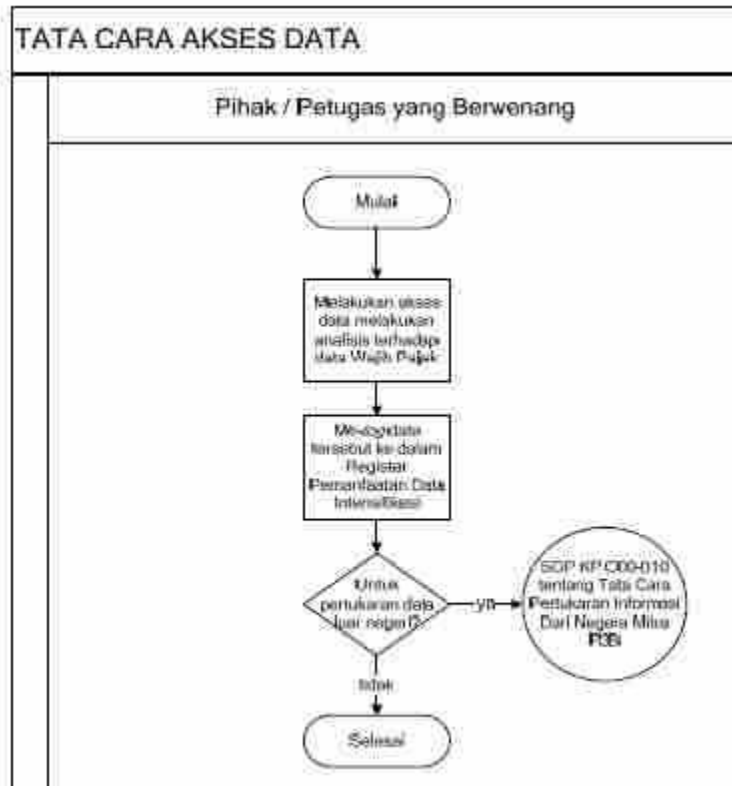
TATA CARA AKSES DATA

Pihak / Petugas yang Berwenang

Mulai

Melakukan akses data melakukan analisis terhadap data Wajib Pajak

Mencatat data tersebut ke dalam Register Pemanfaatan Data Intensifikasi

Untuk pertukaran data luar negeri?

ya

SOP KP.C00-010 tentang Tata Cara Pertukaran Informasi Dari Negara Mitra P3B

tidak

Selesai